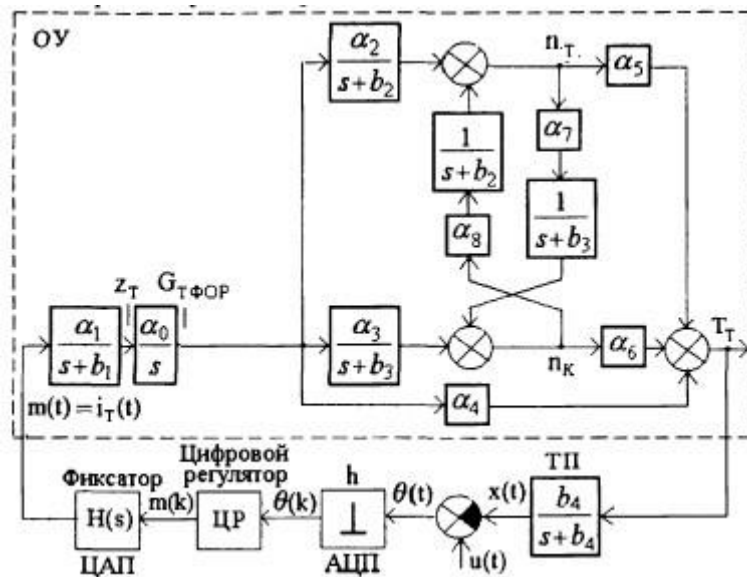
ОУ

$\frac{\alpha_2}{s+b_2}$

$n_T$

$\alpha_5$

$\alpha_7$

$\frac{1}{s+b_2}$

$\frac{1}{s+b_3}$

$\alpha_8$

$z_T$ $G_{T\,ФОР}$

$\frac{\alpha_1}{s+b_1}$ $\frac{\alpha_0}{s}$

$\frac{\alpha_3}{s+b_3}$

$n_K$

$\alpha_6$

$T_T$

$m(t)=i_T(t)$

$\alpha_4$

Цифровой регулятор

Фиксатор

ТП

$m(k)$

h

$\theta(k)$

$\theta(t)$

$x(t)$

H(s)

ЦР

$\perp$

$\frac{b_4}{s+b_4}$

$u(t)$

ЦАП

АЦП